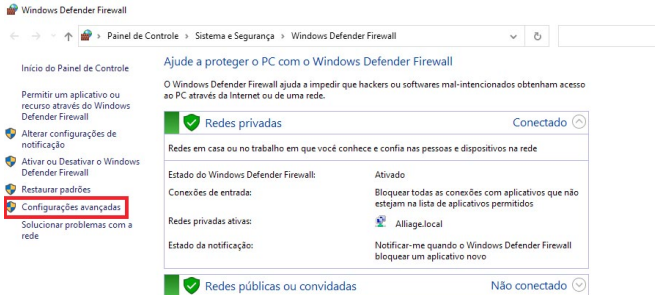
Windows Defender Firewall

Painel de Controle › Sistema e Segurança › Windows Defender Firewall

Início do Painel de Controle

Permitir um aplicativo ou recurso através do Windows Defender Firewall

Alterar configurações de notificação

Ativar ou Desativar o Windows Defender Firewall

Restaurar padrões

Configurações avançadas

Solucionar problemas com a rede

Ajude a proteger o PC com o Windows Defender Firewall

O Windows Defender Firewall ajuda a impedir que hackers ou softwares mal-intencionados obtenham acesso ao PC através da Internet ou de uma rede.

Redes privadas

Conectado

Redes em casa ou no trabalho em que você conhece e confia nas pessoas e dispositivos na rede

| | |
|---|---|
| Estado do Windows Defender Firewall: | Ativado |
| Conexões de entrada: | Bloquear todas as conexões com aplicativos que não estejam na lista de aplicativos permitidos |
| Redes privadas ativas: | Alliage.local |
| Estado da notificação: | Notificar-me quando o Windows Defender Firewall bloquear um aplicativo novo |

Redes públicas ou convidadas

Não conectado